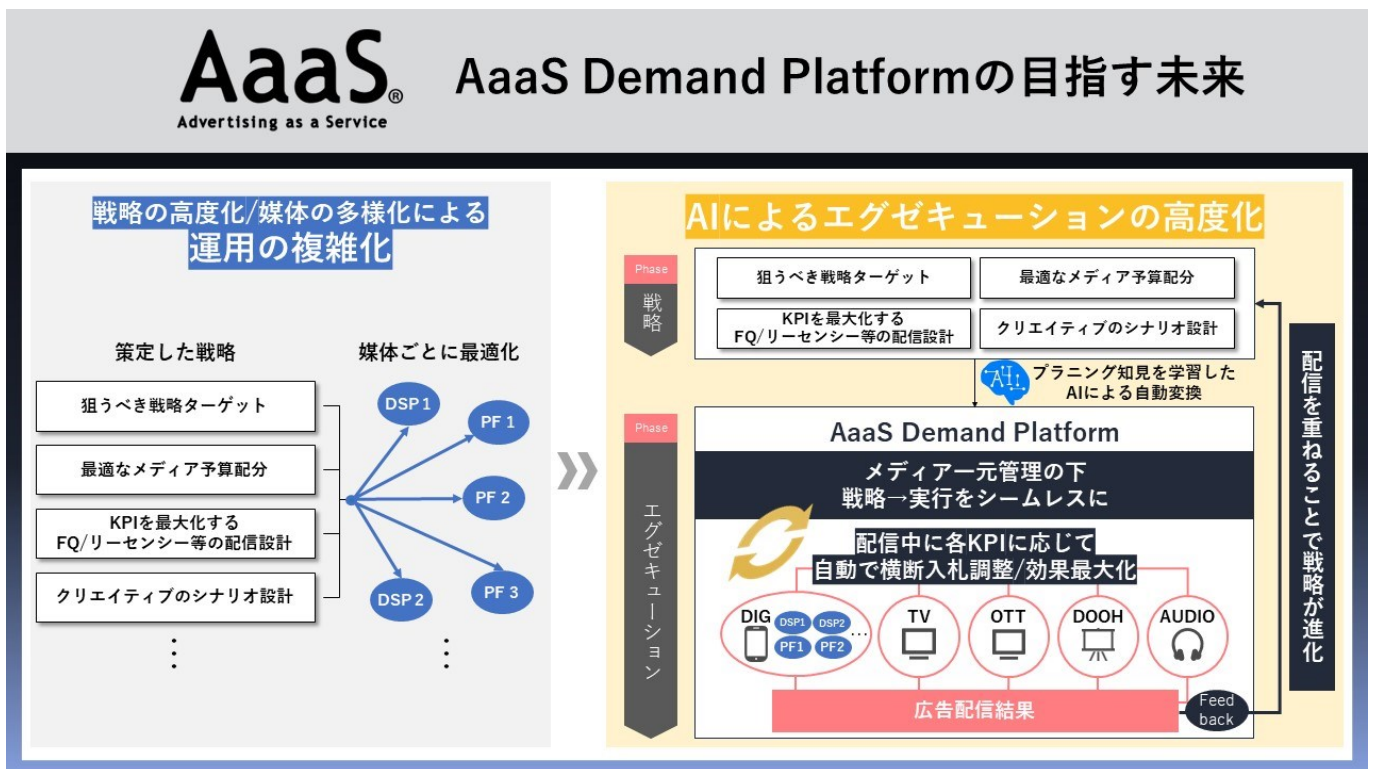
AaaS®
Advertising as a Service

AaaS Demand Platformの目指す未来

戦略の高度化/媒体の多様化による
運用の複雑化

策定した戦略

媒体ごとに最適化

狙うべき戦略ターゲット

最適なメディア予算配分

KPIを最大化する
FQ/リーセンシー等の配信設計

クリエイティブのシナリオ設計

⋮

DSP 1

PF 1

PF 2

DSP 2

PF 3

⋮

»

AIによるエグゼキューションの高度化

Phase
戦略

狙うべき戦略ターゲット

最適なメディア予算配分

KPIを最大化する
FQ/リーセンシー等の配信設計

クリエイティブのシナリオ設計

プラニング知見を学習した
AIによる自動変換

Phase
エグゼキューション

AaaS Demand Platform

メディア一元管理の下
戦略→実行をシームレスに

配信中に各KPIに応じて
自動で横断入札調整/効果最大化

DIG
DSP1 DSP2 …
PF1 PF2

TV

OTT

DOOH

AUDIO

広告配信結果

Feed
back

配信を重ねることで戦略が進化